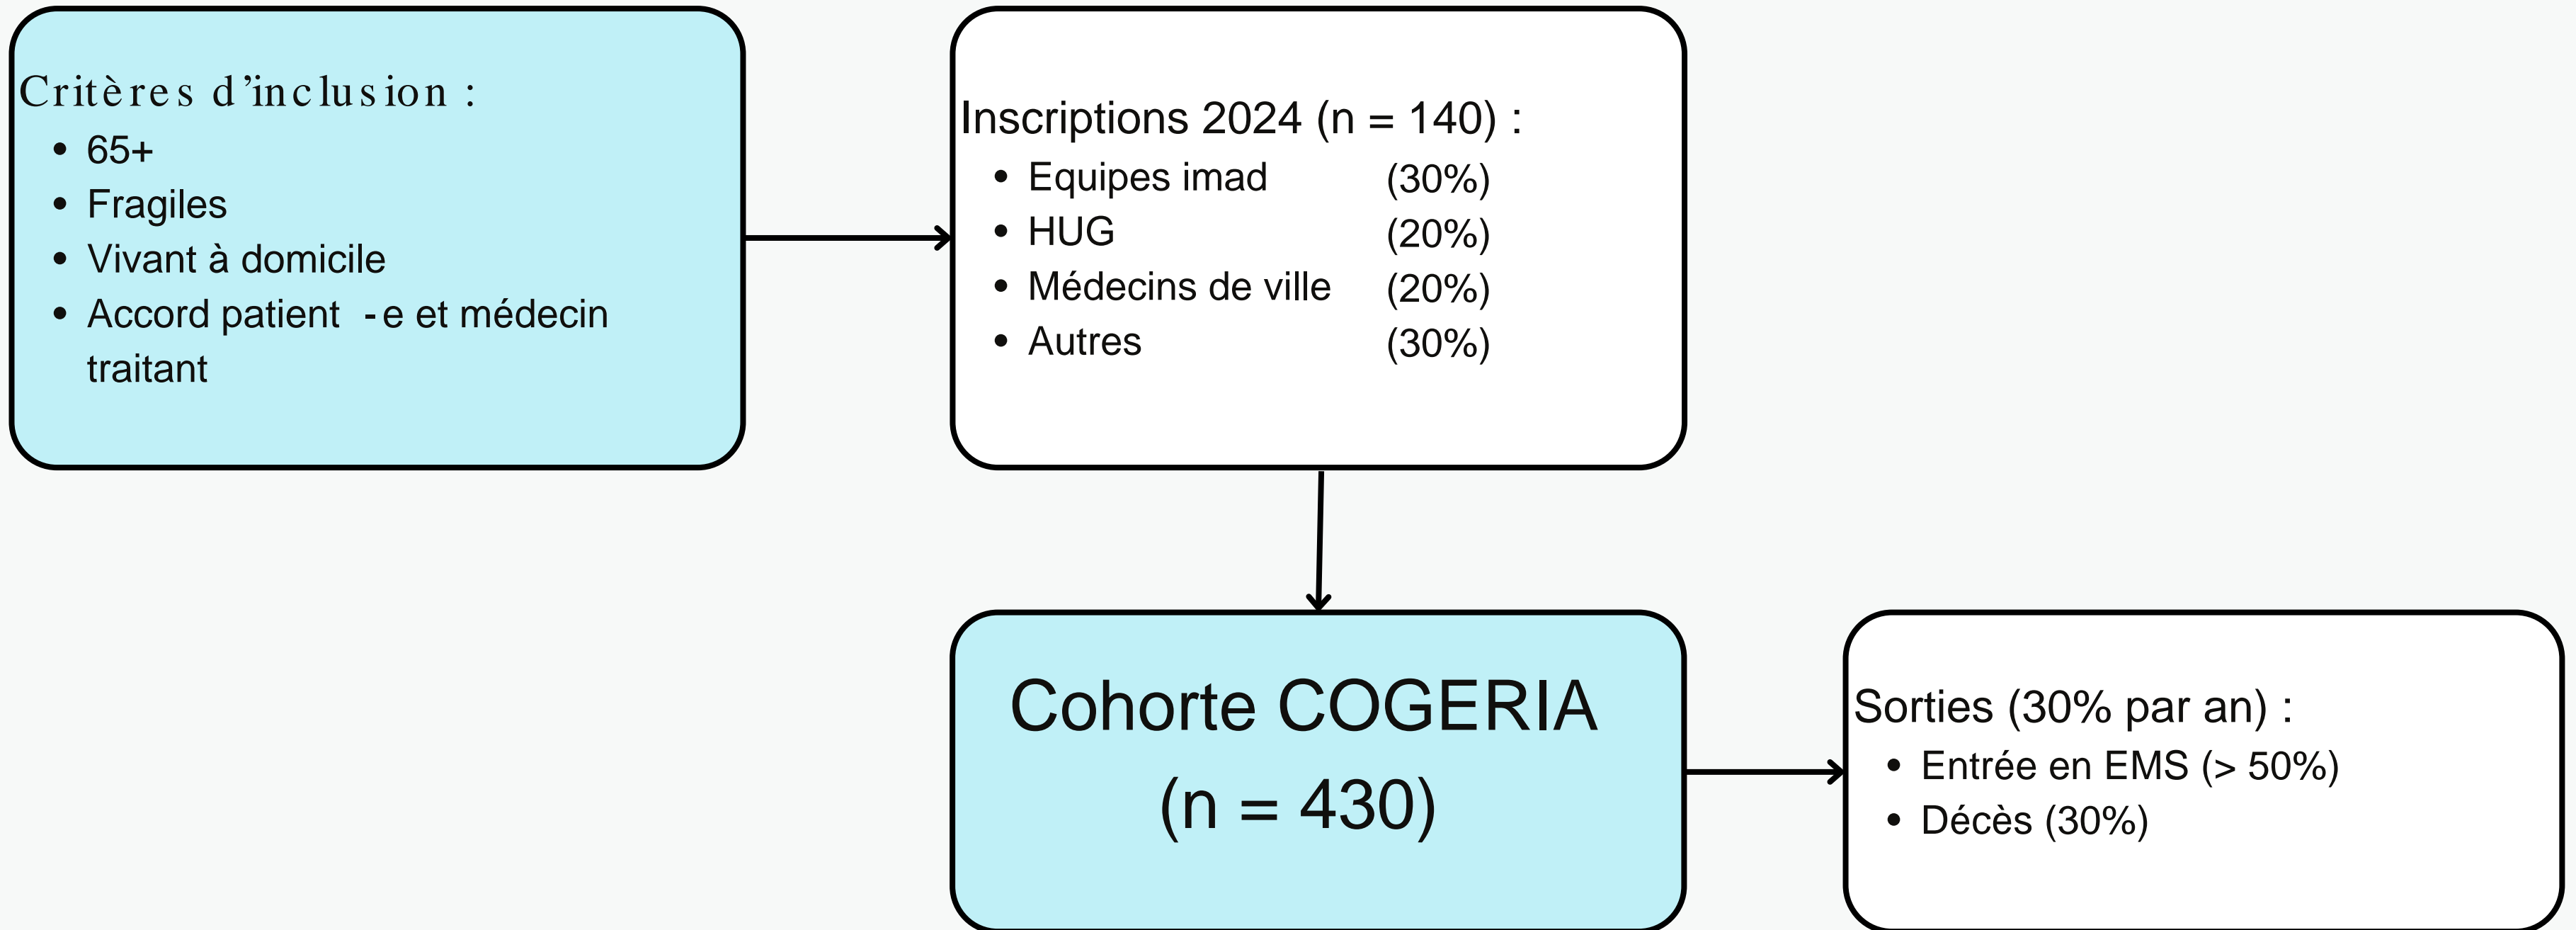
Critères d'inclusion :
- 65+
- Fragiles
- Vivant à domicile
- Accord patient -e et médecin traitant

Inscriptions 2024 (n = 140) :
- Equipes imad (30%)
- HUG (20%)
- Médecins de ville (20%)
- Autres (30%)

Cohorte COGERIA
(n = 430)

Sorties (30% par an) :
- Entrée en EMS (> 50%)
- Décès (30%)